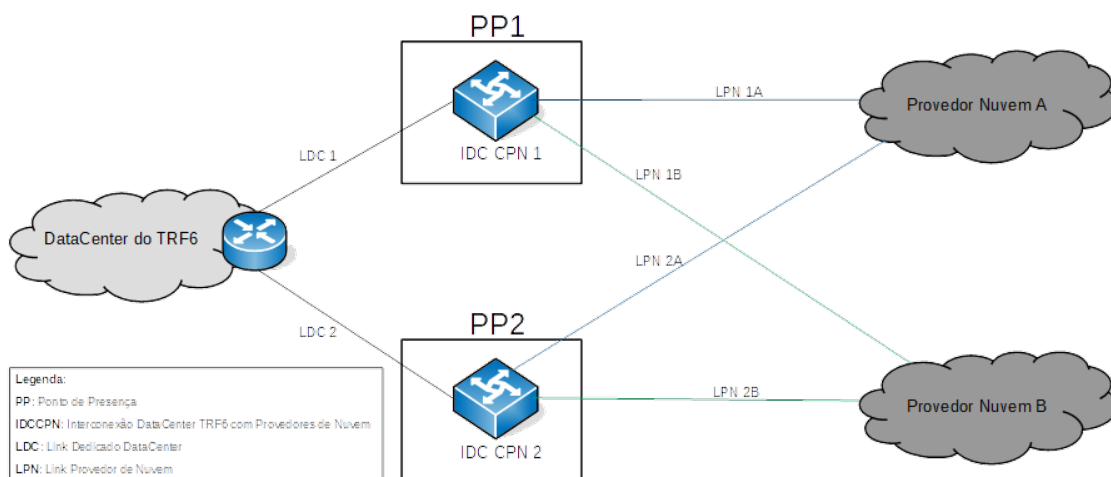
PP1

IDC CPN 1

LPN 1A

Provedor Nuvem A

LDC 1

LPN 1B

DataCenter do TRF6

LPN 2A

LDC 2

PP2

IDC CPN 2

LPN 2B

Provedor Nuvem B

Legenda:
PP: Ponto de Presença
IDCCPN: Interconexão DataCenter TRF6 com Provedores de Nuvem
LDC: Link Dedicado DataCenter
LPN: Link Provedor de Nuvem